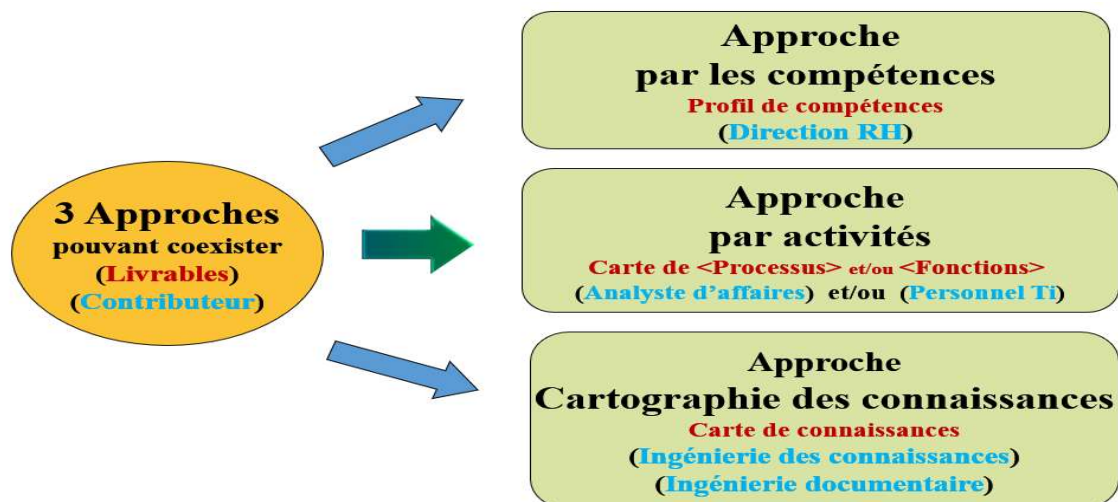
3 Approches
pouvant coexister
(Livrables)
(Contributeur)

Approche
par les compétences
Profil de compétences
(Direction RH)

Approche
par activités
Carte de <Processus> et/ou <Fonctions>
(Analyste d'affaires) et/ou (Personnel Ti)

Approche
Cartographie des connaissances
Carte de connaissances
(Ingénierie des connaissances)
(Ingénierie documentaire)